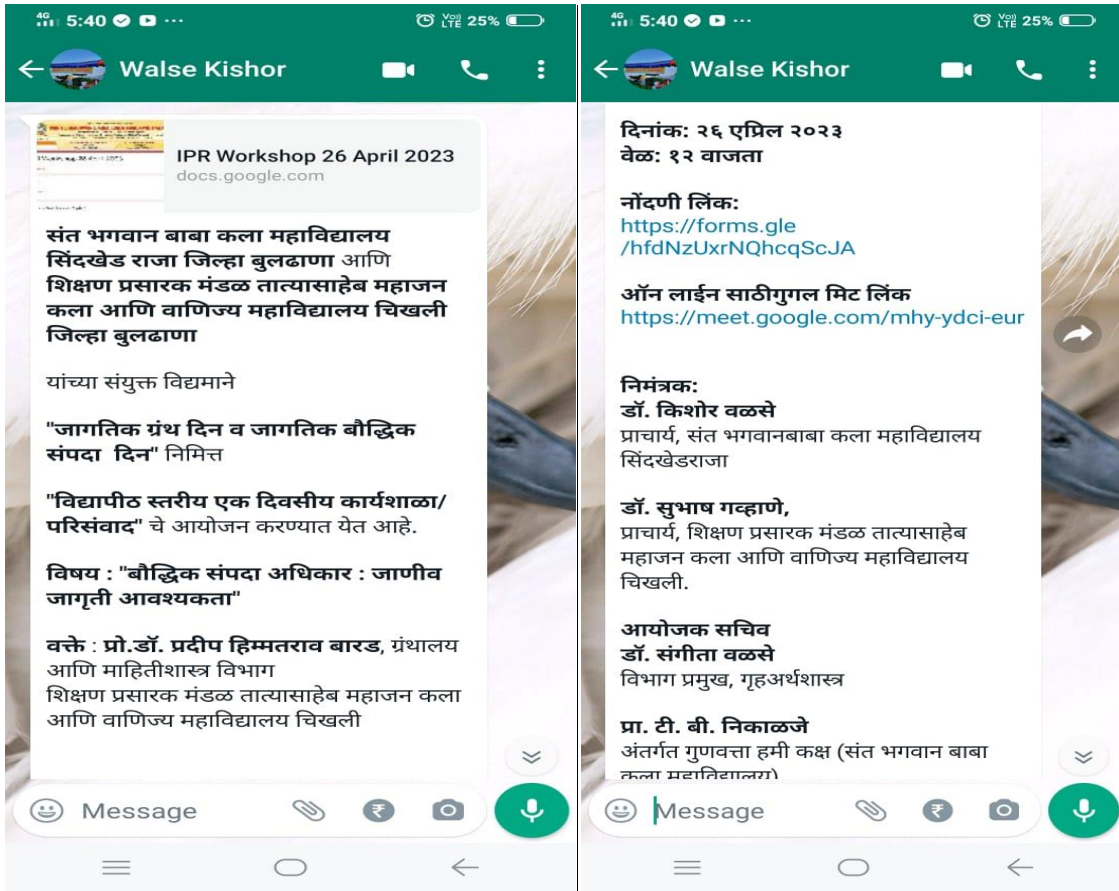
4G 5:40 ···
Vo) LTE 25%

Walse Kishor

IPR Workshop 26 April 2023
docs.google.com

संत भगवान बाबा कला महाविद्यालय सिंदखेड राजा जिल्हा बुलढाणा आणि शिक्षण प्रसारक मंडळ तात्यासाहेब महाजन कला आणि वाणिज्य महाविद्यालय चिखली जिल्हा बुलढाणा

यांच्या संयुक्त विद्यमाने

"जागतिक ग्रंथ दिन व जागतिक बौद्धिक संपदा दिन" निमित्त

"विद्यापीठ स्तरीय एक दिवसीय कार्यशाळा/ परिसंवाद" चे आयोजन करण्यात येत आहे.

विषय : "बौद्धिक संपदा अधिकार : जाणीव जागृती आवश्यकता"

वक्ते : प्रो.डॉ. प्रदीप हिम्मतराव बारड, ग्रंथालय आणि माहितीशास्त्र विभाग
शिक्षण प्रसारक मंडळ तात्यासाहेब महाजन कला आणि वाणिज्य महाविद्यालय चिखली

Message

4G 5:40 ···
Vo) LTE 25%

Walse Kishor

दिनांक: २६ एप्रिल २०२३
वेळ: १२ वाजता

नोंदणी लिंक:
https://forms.gle/hfdNzUxrNQhcqScJA

ऑन लाईन साठीगुगल मिट लिंक
https://meet.google.com/mhy-ydci-eur

निमंत्रक:
डॉ. किशोर वळसे
प्राचार्य, संत भगवानबाबा कला महाविद्यालय सिंदखेडराजा

डॉ. सुभाष गव्हाणे,
प्राचार्य, शिक्षण प्रसारक मंडळ तात्यासाहेब महाजन कला आणि वाणिज्य महाविद्यालय चिखली.

आयोजक सचिव
डॉ. संगीता वळसे
विभाग प्रमुख, गृहअर्थशास्त्र

प्रा. टी. बी. निकाळजे
अंतर्गत गुणवत्ता हमी कक्ष (संत भगवान बाबा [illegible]

Message